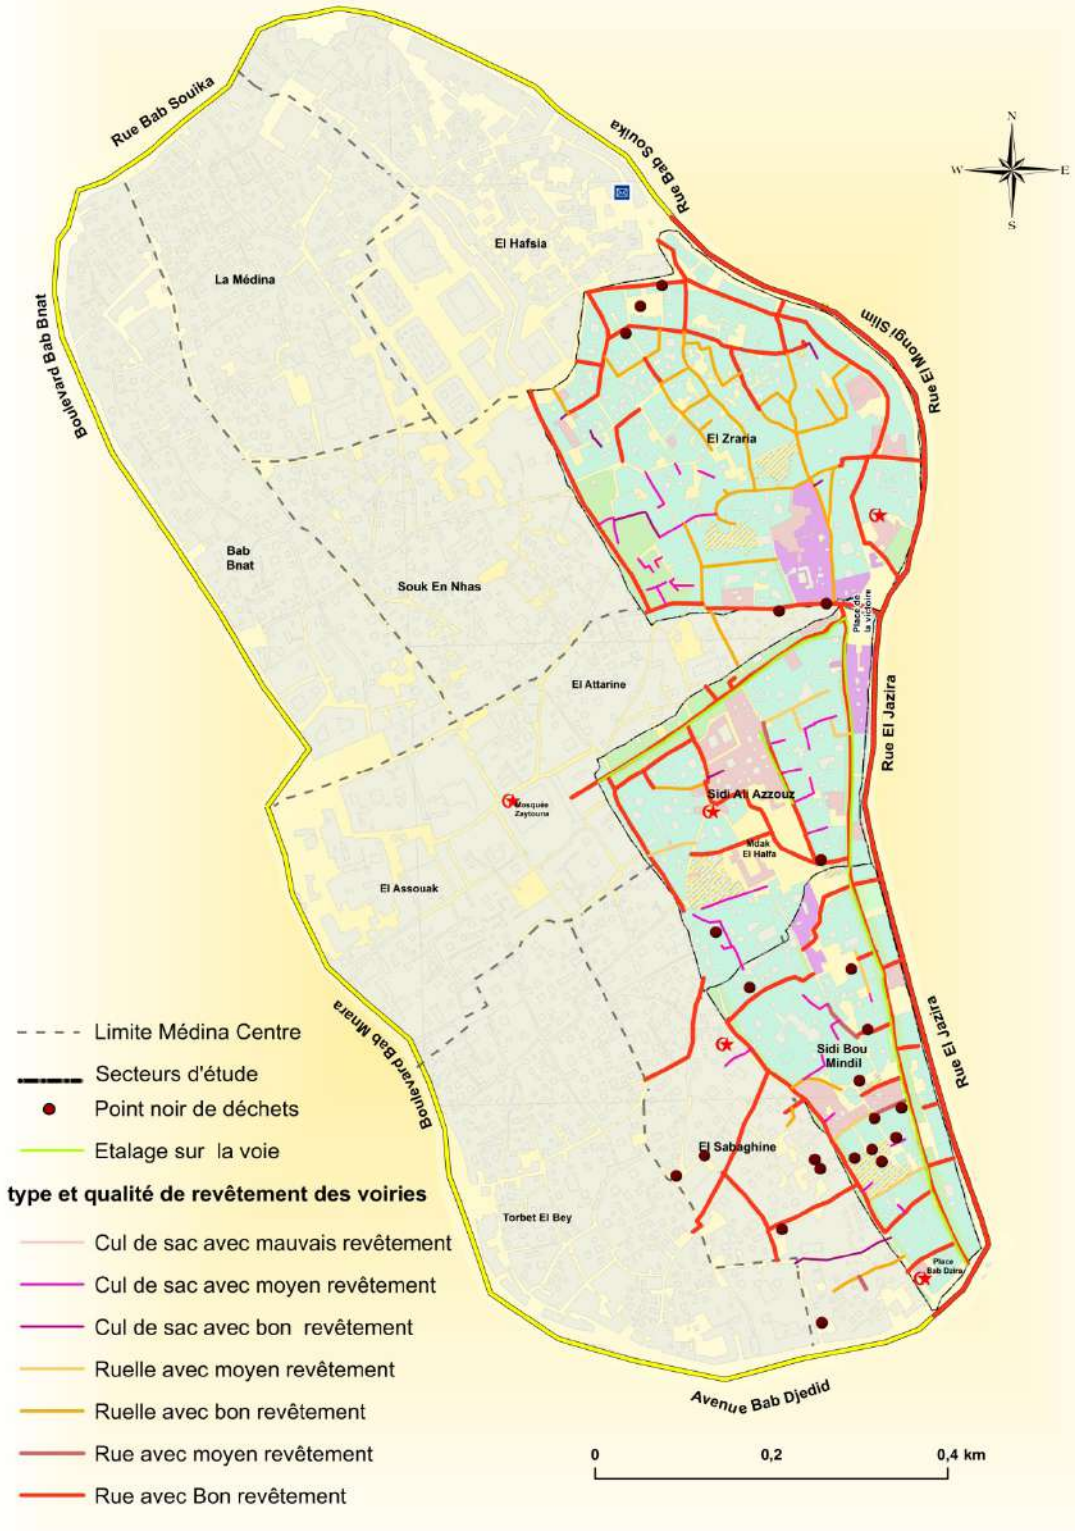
N
W
E
S

Rue Bab Souika

Rue Bab Souika

Boulevard Bab Bnat

El Hafsia

La Médina

Rue El Mongi Slim

El Zraria

Bab Bnat

Souk En Nhas

Place de la victoire

El Attarine

Rue El Jazira

Sidi Ali Azzouz

Mosquée Zaytouna

Mdak El Halfa

El Assouak

Boulevard Bab Mnara

Sidi Bou Mindil

Rue El Jazira

El Sabaghine

Torbet El Bey

Place Bab Dzira

Avenue Bab Djedid

0
0,2
0,4 km

Limite Médina Centre

Secteurs d'étude

Point noir de déchets

Etalage sur la voie

type et qualité de revêtement des voiries

Cul de sac avec mauvais revêtement

Cul de sac avec moyen revêtement

Cul de sac avec bon revêtement

Ruelle avec moyen revêtement

Ruelle avec bon revêtement

Rue avec moyen revêtement

Rue avec Bon revêtement